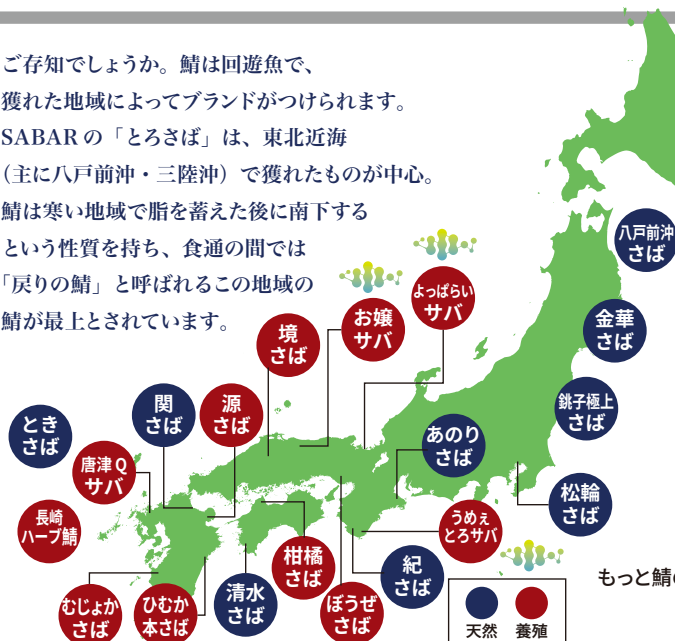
ご存知でしょうか。鯖は回遊魚で、獲れた地域によってブランドがつけられます。SABARの「とろさば」は、東北近海（主に八戸前沖・三陸沖）で獲れたものが中心。鯖は寒い地域で脂を蓄えた後に南下するという性質を持ち、食通の間では「戻りの鯖」と呼ばれるこの地域の鯖が最上とされています。

八戸前沖 さば
金華 さば
銚子極上 さば
松輪 さば
あのり さば
うめぇ とろサバ
紀 さば
ぼうぜ さば
柑橘 さば
清水 さば
ひむか 本さば
むじょか さば
長崎 ハーブ鯖
唐津Q サバ
とき さば
関 さば
源 さば
境 さば
お嬢 サバ
よっぱらい サバ

天然　養殖

もっと鯖の